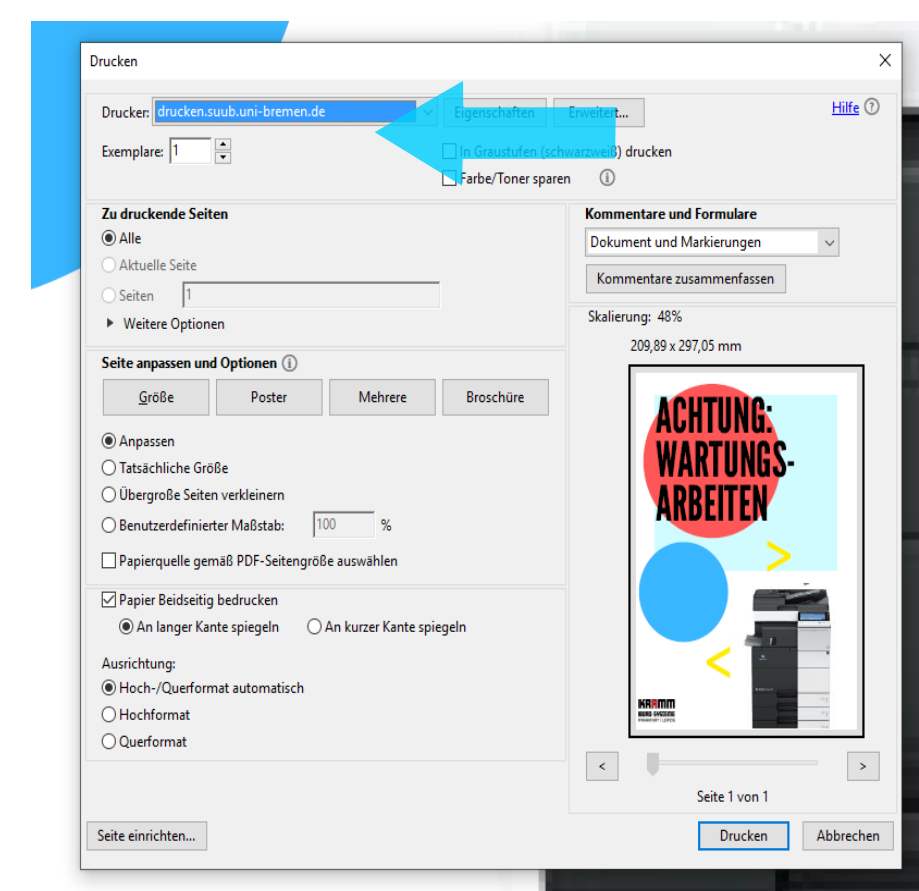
Drucken

Drucker: drucken.suub.uni-bremen.de
Eigenschaften
Erweitert...
Hilfe ?

Exemplare: 1

In Graustufen (schwarzweiß) drucken
Farbe/Toner sparen

Zu druckende Seiten
Alle
Aktuelle Seite
Seiten 1
Weitere Optionen

Kommentare und Formulare
Dokument und Markierungen
Kommentare zusammenfassen

Skalierung: 48%
209,89 x 297,05 mm

ACHTUNG: WARTUNGS-ARBEITEN
>
<
KRAMM

Seite anpassen und Optionen
Größe
Poster
Mehrere
Broschüre

Anpassen
Tatsächliche Größe
Übergroße Seiten verkleinern
Benutzerdefinierter Maßstab: 100 %
Papierquelle gemäß PDF-Seitengröße auswählen

Papier Beidseitig bedrucken
An langer Kante spiegeln
An kurzer Kante spiegeln

Ausrichtung:
Hoch-/Querformat automatisch
Hochformat
Querformat

<
>
Seite 1 von 1

Seite einrichten...
Drucken
Abbrechen